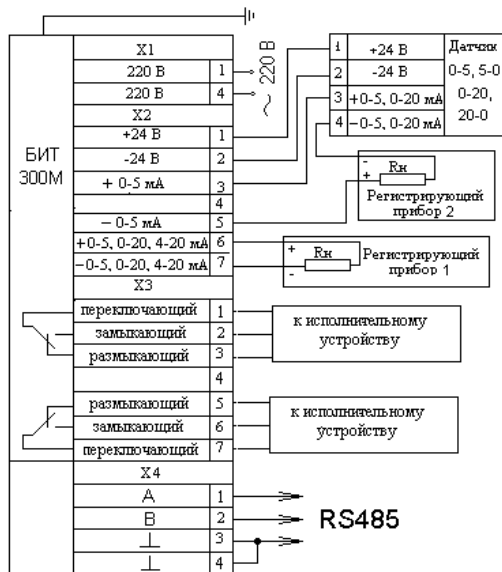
БИТ 300М

X1
220 В 1
220 В 4
~ 220 В

X2
+24 В 1
-24 В 2
+ 0-5 мА 3
4
− 0-5 мА 5
+0-5, 0-20, 4-20 мА 6
−0-5, 0-20, 4-20 мА 7

1 +24 В
2 -24 В
3 +0-5, 0-20 мА
4 −0-5, 0-20 мА

Датчик
0-5, 5-0
0-20,
20-0

- Rн
+
Регистрирующий прибор 2

+ Rн
-
Регистрирующий прибор 1

X3
переключающий 1
замыкающий 2
размыкающий 3
4
размыкающий 5
замыкающий 6
переключающий 7

к исполнительному устройству

к исполнительному устройству

X4
A 1
B 2
⊥ 3
⊥ 4

RS485